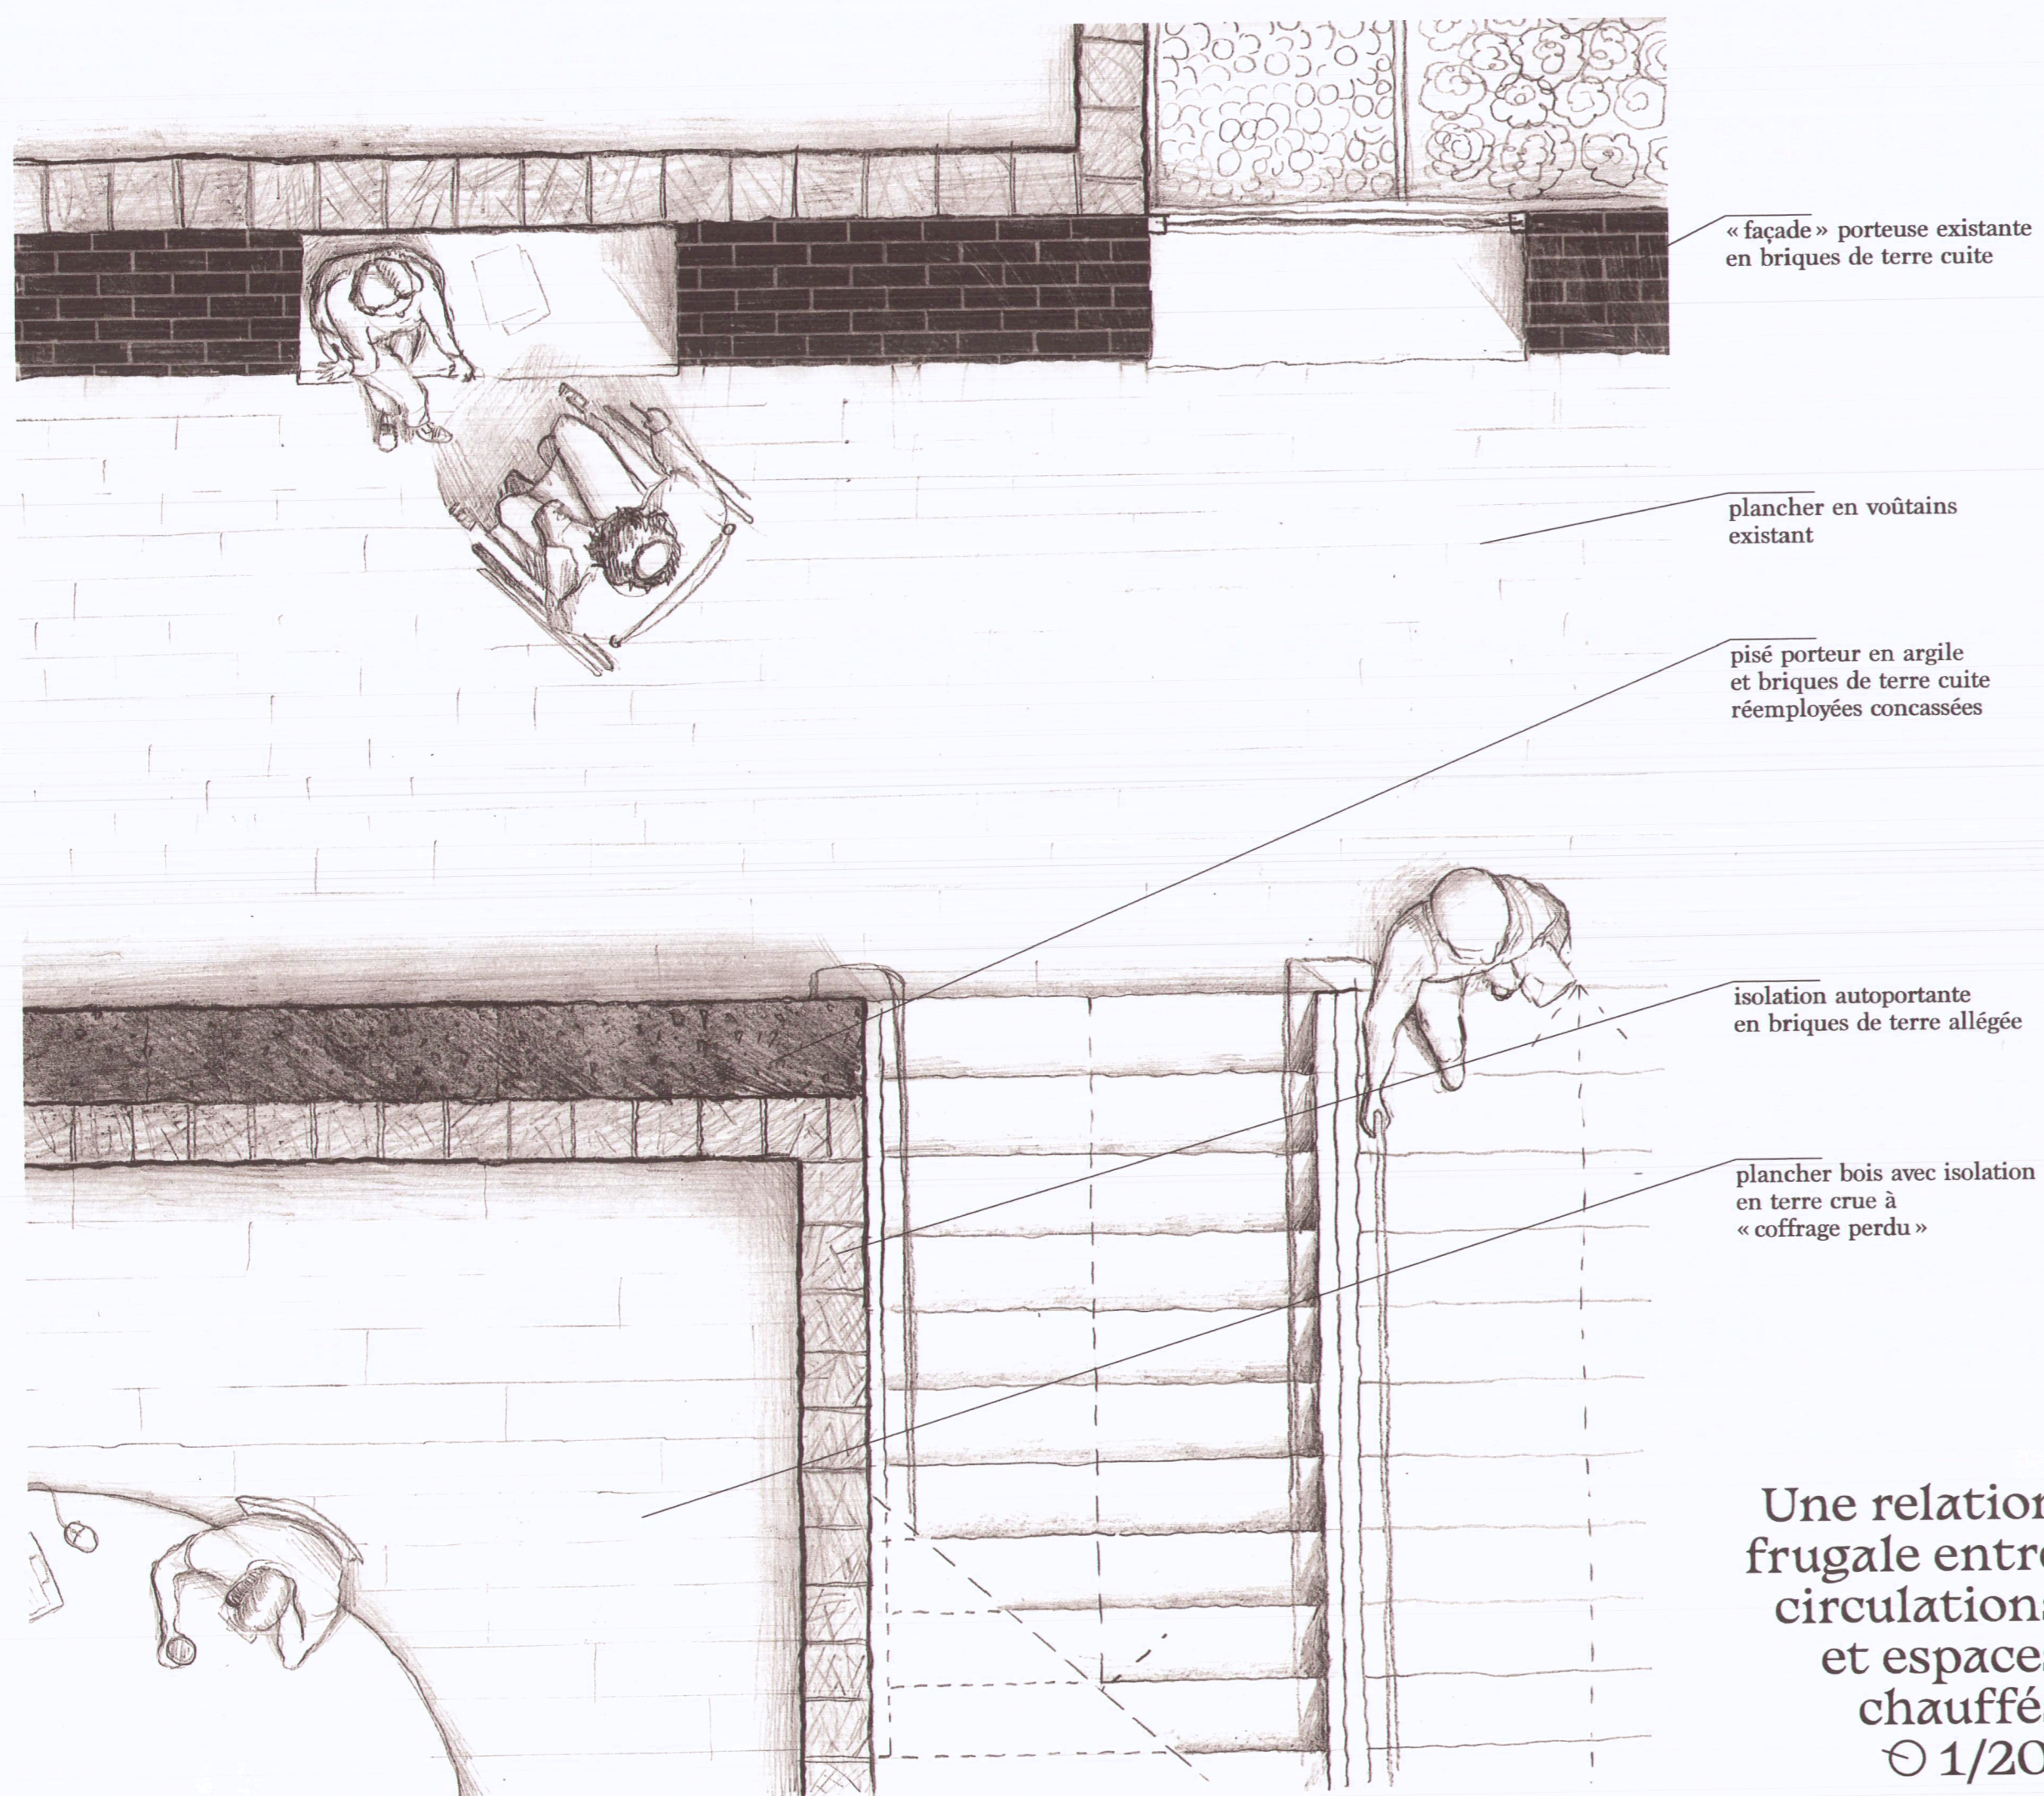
« façade » porteuse existante en briques de terre cuite

plancher en voûtains existant

pisé porteur en argile et briques de terre cuite réemployées concassées

isolation autoportante en briques de terre allégée

plancher bois avec isolation en terre crue à « coffrage perdu »

Une relation frugale entre circulation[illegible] et espace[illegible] chauffé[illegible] 1/20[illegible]